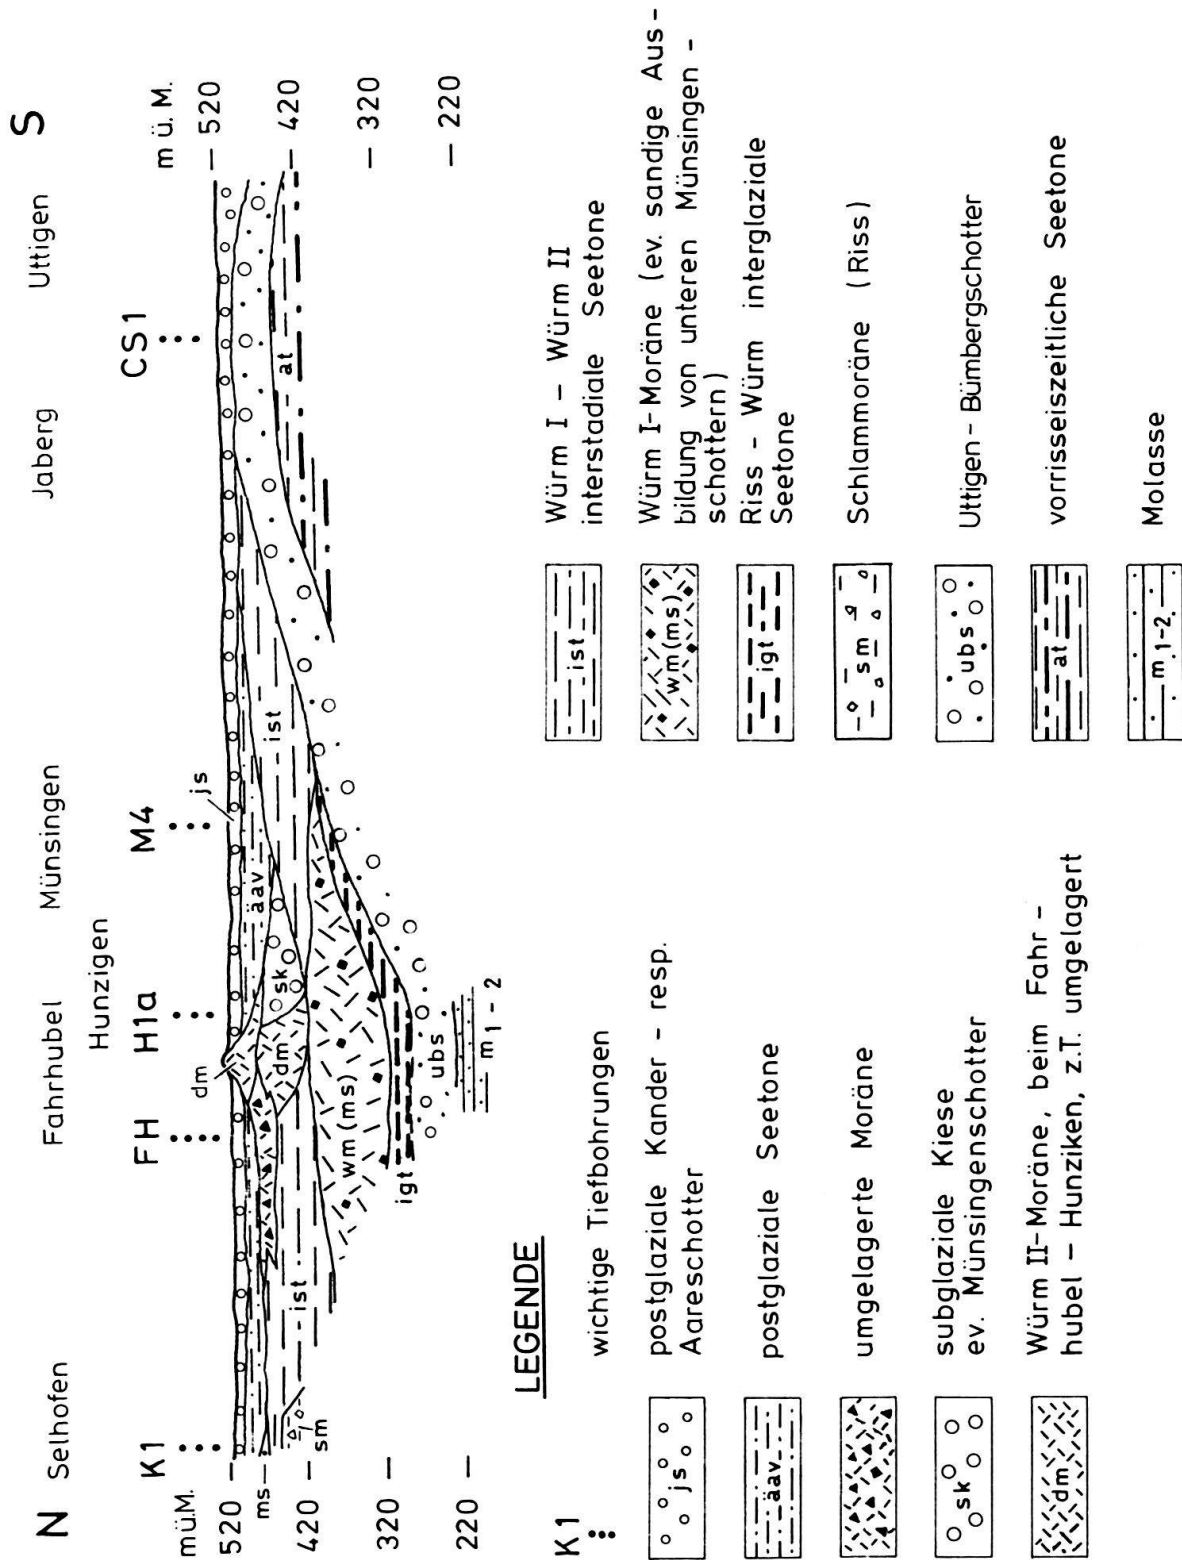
N Selhofen Fahrhubel Hunzigen Münsingen Jaberg Uttigen S

K1 FH H1a M4 CS1

m ü.M.
520
420
320
220

m ü. M.
520
420
320
220

ms
sm
ist
dm
wm (ms)
igt
ubs
$m_{1-2}$
sk
äav
js
at

LEGENDE

K1 wichtige Tiefbohrungen

js postglaziale Kander - resp. Aareschotter

äav postglaziale Seetone

umgelagerte Moräne

sk subglaziale Kiese ev. Münsingenschotter

dm Würm II-Moräne, beim Fahrhubel – Hunziken, z.T. umgelagert

ist Würm I – Würm II interstadiale Seetone

wm(ms) Würm I-Moräne (ev. sandige Ausbildung von unteren Münsingenschottern)

igt Riss - Würm interglaziale Seetone

sm Schlammoräne (Riss)

ubs Uttigen - Bümbergschotter

at vorrisseiszeitliche Seetone

$m_{1-2}$ Molasse